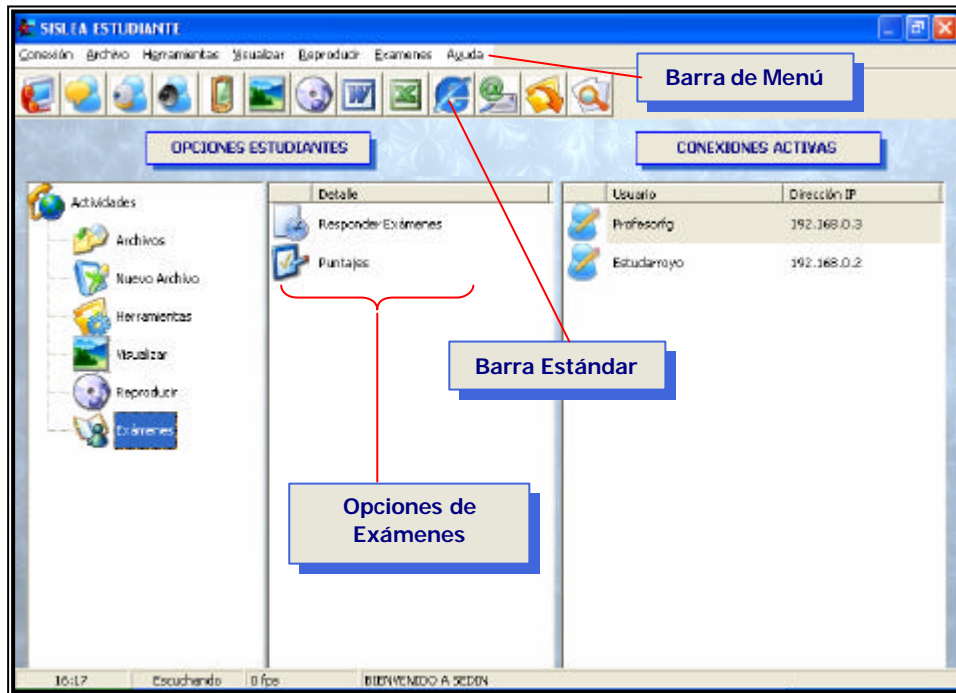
SISLEA ESTUDIANTE

Conexión Archivo Herramientas Visualizar Reproducir Examenes Ayuda

Barra de Menú

OPCIONES ESTUDIANTES

CONEXIONES ACTIVAS

Actividades
Archivos
Nuevo Archivo
Herramientas
Visualizar
Reproducir
Exámenes

| Detalle |
|---|
| Responder Exámenes |
| Puntajes |

| Usuario | Dirección IP |
|---|---|
| Profesorfg | 192.168.0.3 |
| Estudarroyo | 192.168.0.2 |

Barra Estándar

Opciones de Exámenes

16:17 | Escuchando | 0 fps | BIENVENIDO A SEDIN